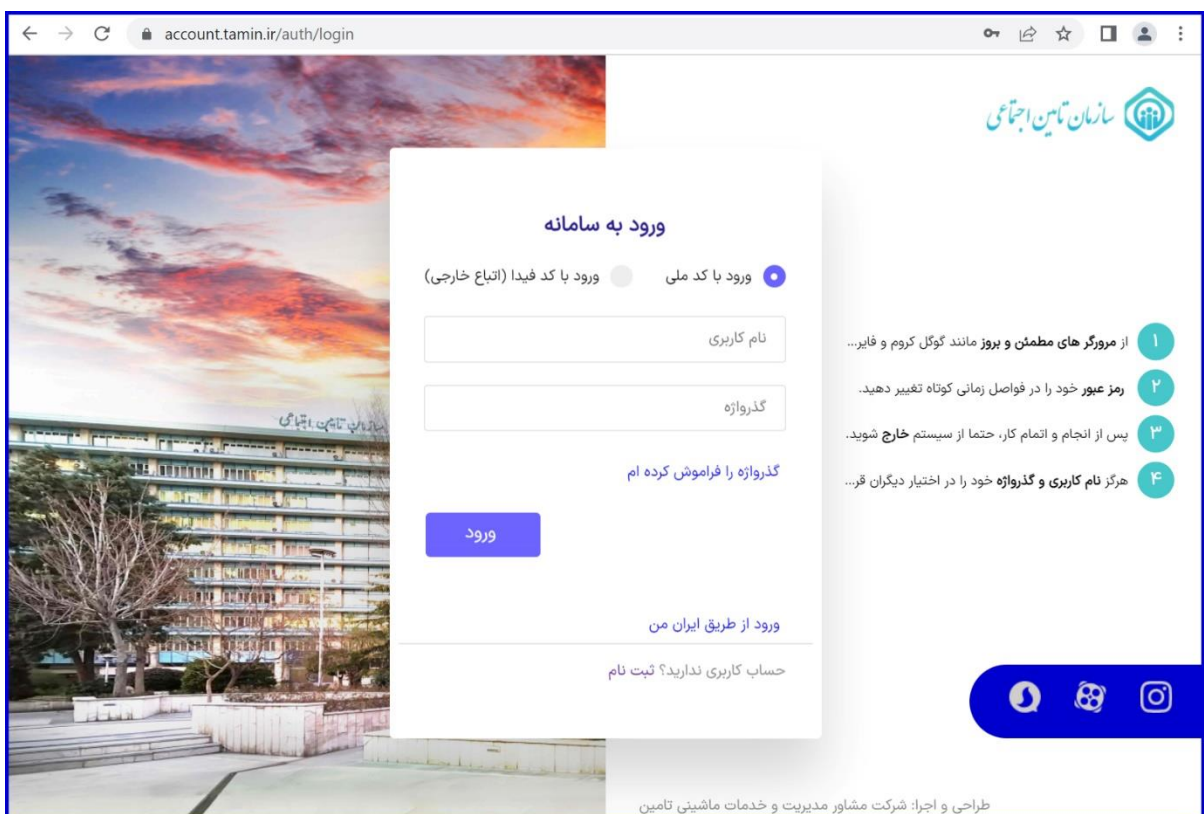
account.tamin.ir/auth/login

سازمان تامین اجتماعی

ورود به سامانه

ورود با کد ملی
ورود با کد فیدا (اتباع خارجی)

نام کاربری

گذرواژه

گذرواژه را فراموش کرده ام

ورود

ورود از طریق ایران من

حساب کاربری ندارید؟ ثبت نام

۱ از مرورگر های مطمئن و بروز مانند گوگل کروم و فایر...
۲ رمز عبور خود را در فواصل زمانی کوتاه تغییر دهید.
۳ پس از انجام و اتمام کار، حتما از سیستم خارج شوید.
۴ هرگز نام کاربری و گذرواژه خود را در اختیار دیگران قر...

سازمان تامین اجتماعی

طراحی و اجرا: شرکت مشاور مدیریت و خدمات ماشینی تامین